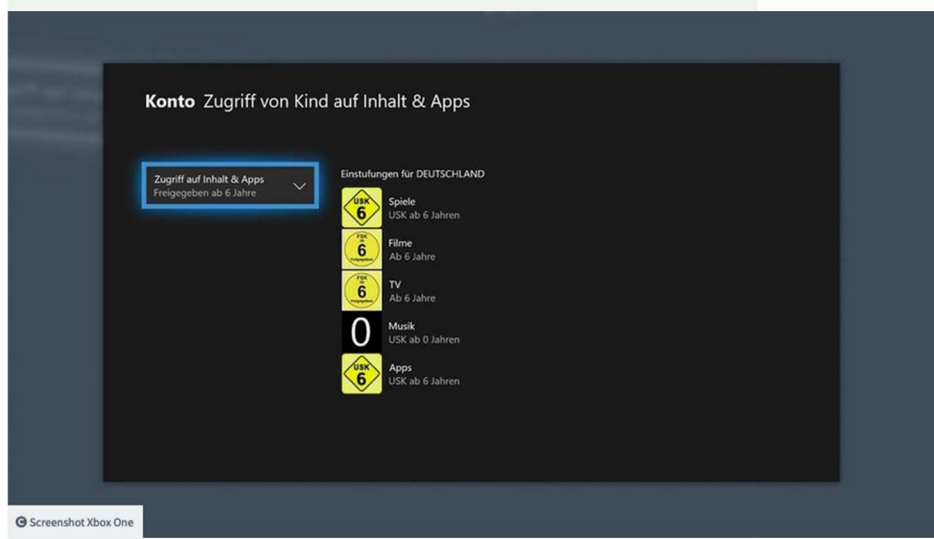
**Konto** Zugriff von Kind auf Inhalt & Apps

Zugriff auf Inhalt & Apps
Freigegeben ab 6 Jahre

Einstufungen für DEUTSCHLAND

USK 6
Spiele
USK ab 6 Jahren

FSK 6 Freigegeben
Filme
Ab 6 Jahre

FSK 6 Freigegeben
TV
Ab 6 Jahre

0
Musik
USK ab 0 Jahren

USK 6
Apps
USK ab 6 Jahren

© Screenshot Xbox One